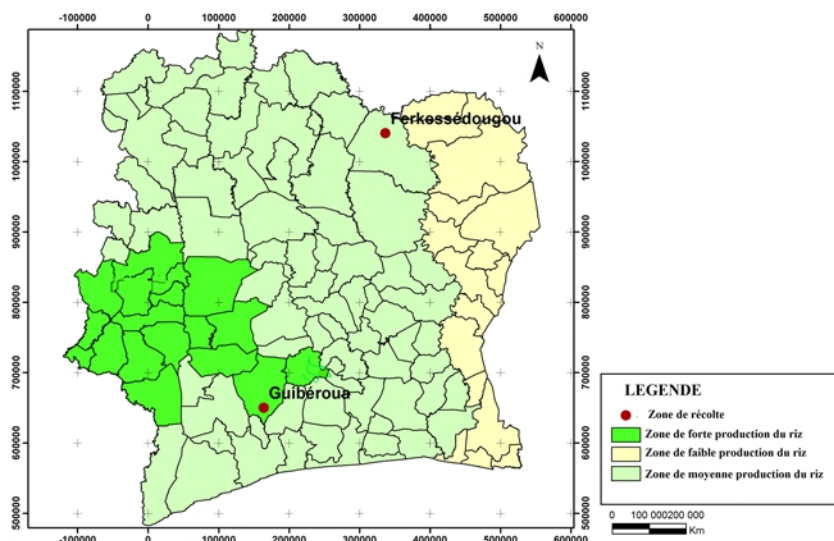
-100000 0 100000 200000 300000 400000 500000 600000

N

1100000
1000000
900000
800000
700000
600000
500000

Ferkessédougou

Guibéroua

LEGENDE

Zone de récolte

Zone de forte production du riz

Zone de faible production du riz

Zone de moyenne production du riz

0 100 000200 000
Km

-100000 0 100000 200000 300000 400000 500000 600000